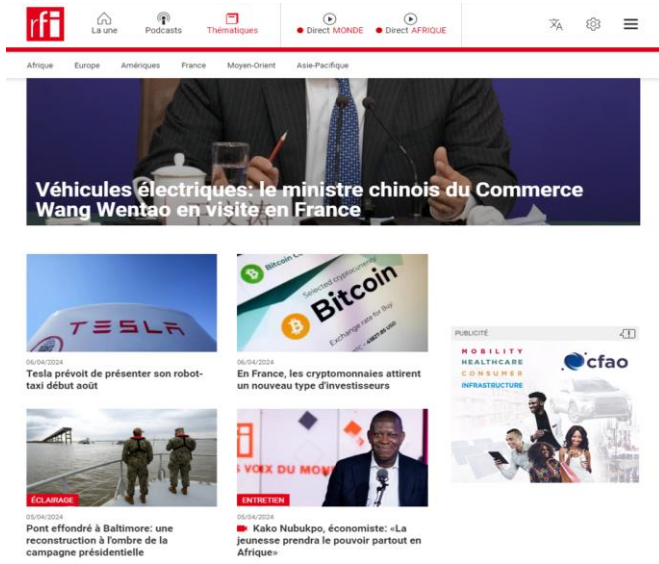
rfi

La une Podcasts Thématiques Direct MONDE Direct AFRIQUE

Afrique Europe Amériques France Moyen-Orient Asie-Pacifique

Véhicules électriques: le ministre chinois du Commerce Wang Wentao en visite en France

TESLA

06/04/2024

Tesla prévoit de présenter son robot-taxi début août

Bitcoin

Selected cryptocurrency

Bitcoin

Exchange rate for Buy

06/04/2024

En France, les cryptomonnaies attirent un nouveau type d'investisseurs

PUBLICITÉ

MOBILITY
HEALTHCARE
CONSUMER
INFRASTRUCTURE

cfao

ÉCLAIRAGE

05/04/2024

Pont effondré à Baltimore: une reconstruction à l'ombre de la campagne présidentielle

VOIX DU MO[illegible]

ENTRETIEN

05/04/2024

Kako Nubukpo, économiste: «La jeunesse prendra le pouvoir partout en Afrique»